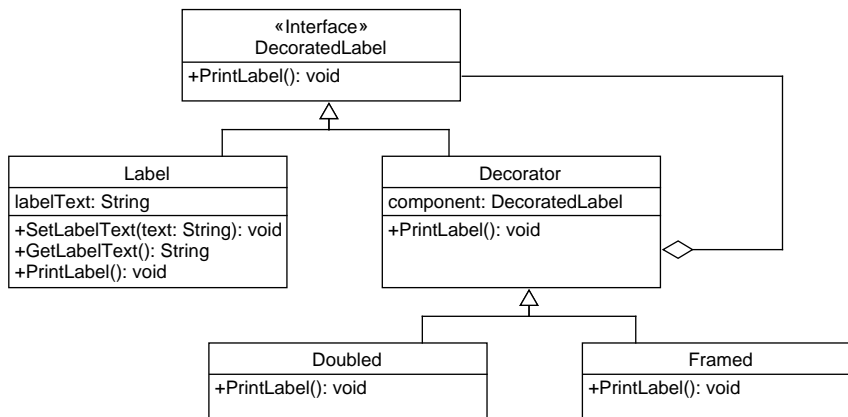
«Interface»
DecoratedLabel

+PrintLabel(): void

Label

labelText: String

+SetLabelText(text: String): void
+GetLabelText(): String
+PrintLabel(): void

Decorator

component: DecoratedLabel

+PrintLabel(): void

Doubled

+PrintLabel(): void

Framed

+PrintLabel(): void